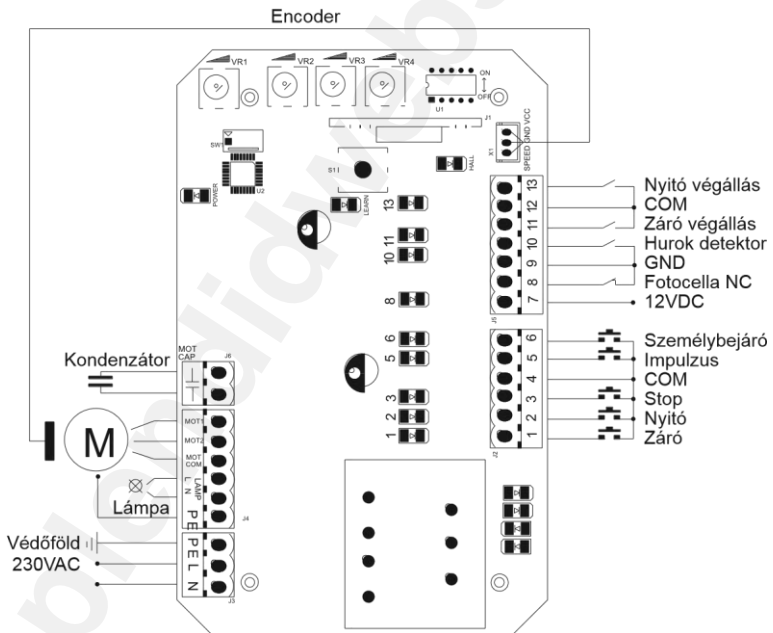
Encoder

VR1 VR2 VR3 VR4

ON OFF

U1

J1

SPEED GND VCC

X1

SW1

U2

POWER

S1

LEARN

HALL

13

10 11

8

6 5

3 2 1

13 12 11 10 9 8 7

J5

Nyitó végállás
COM
Záró végállás
Hurok detektor
GND
Fotocella NC
12VDC

6 5 4 3 2 1

J2

Személybejáró
Impulzus
COM
Stop
Nyitó
Záró

Kondenzátor

MOT CAP

J6

M

MOT1
MOT2
MOT COM
LAMP L N

Lámpa

P E

J4

Védőföld
230VAC

P E L N

J3